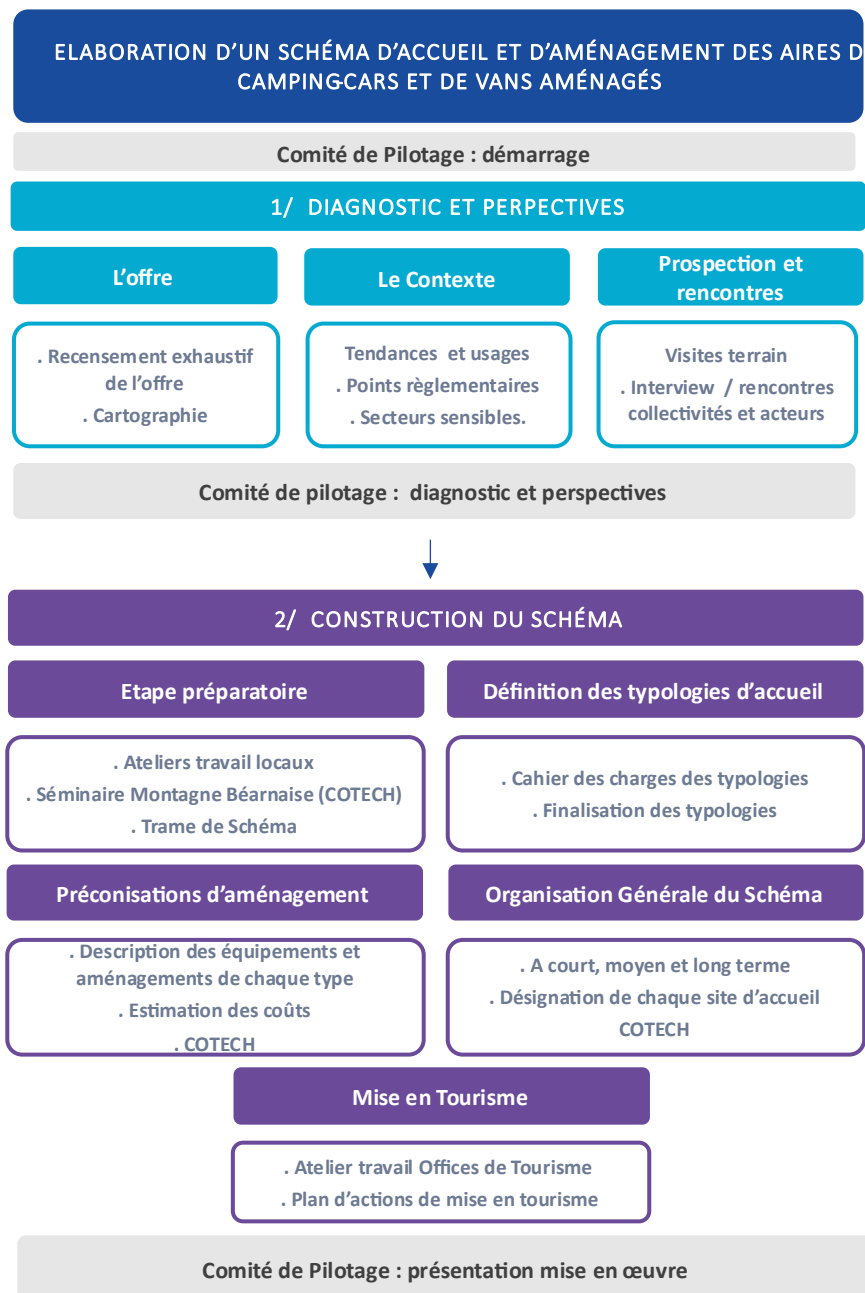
ELABORATION D'UN SCHÉMA D'ACCUEIL ET D'AMÉNAGEMENT DES AIRES D CAMPING-CARS ET DE VANS AMÉNAGÉS

Comité de Pilotage : démarrage

1/ DIAGNOSTIC ET PERPECTIVES

L'offre

Le Contexte

Prospection et rencontres

. Recensement exhaustif de l'offre
. Cartographie

Tendances et usages
. Points règlementaires
. Secteurs sensibles.

Visites terrain
. Interview / rencontres collectivités et acteurs

Comité de pilotage : diagnostic et perspectives

2/ CONSTRUCTION DU SCHÉMA

Etape préparatoire

Définition des typologies d'accueil

. Ateliers travail locaux
. Séminaire Montagne Béarnaise (COTECH)
. Trame de Schéma

. Cahier des charges des typologies
. Finalisation des typologies

Préconisations d'aménagement

Organisation Générale du Schéma

. Description des équipements et aménagements de chaque type
. Estimation des coûts
. COTECH

. A court, moyen et long terme
. Désignation de chaque site d'accueil
COTECH

Mise en Tourisme

. Atelier travail Offices de Tourisme
. Plan d'actions de mise en tourisme

Comité de Pilotage : présentation mise en œuvre